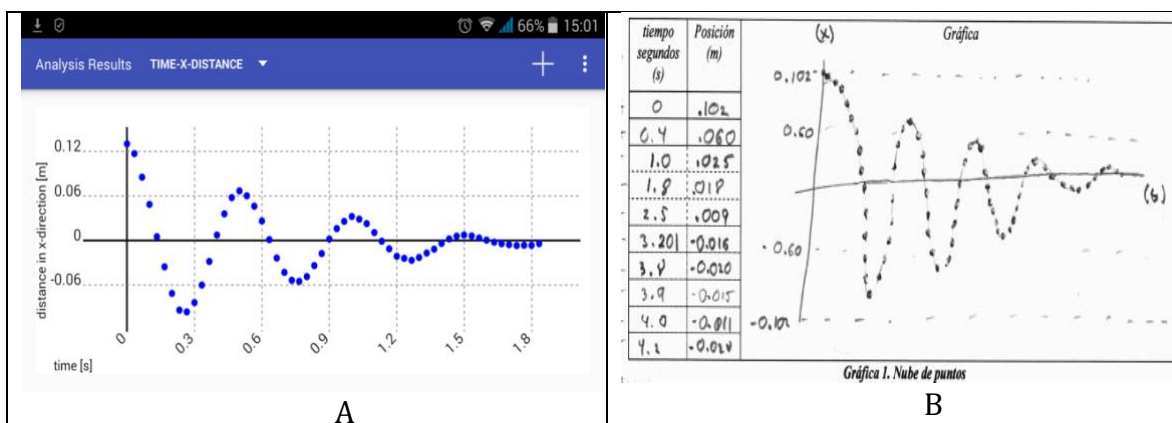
66% 15:01

Analysis Results TIME-X-DISTANCE

0.12
0.06
0
-0.06
distance in x-direction [m]
0
0.3
0.6
0.9
1.2
1.5
1.8
time [s]

A

| tiempo segundos (s) | Posición (m) |
|---|---|
| 0 | .102 |
| 0.4 | .060 |
| 1.0 | .025 |
| 1.8 | .018 |
| 2.5 | .009 |
| 3.201 | -0.016 |
| 3.4 | -0.020 |
| 3.9 | -0.015 |
| 4.0 | -0.011 |
| 4.2 | -0.024 |

(x) Gráfica
0.102
0.60
-0.60
-0.102
(s)

Gráfica 1. Nube de puntos

B